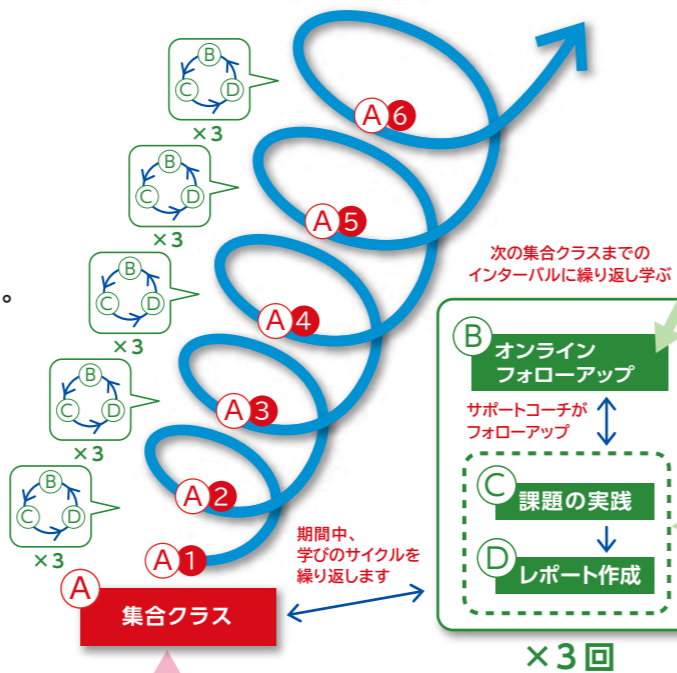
。

B
C D
×3

B
C D
×3

B
C D
×3

B
C D
×3

B
C D
×3

A6

A5

A4

A3

A2

A1

A
集合クラス

期間中、
学びのサイクルを
繰り返します

次の集合クラスまでの
インターバルに繰り返し学ぶ

B オンライン
フォローアップ

サポートコーチが
フォローアップ

C 課題の実践

D レポート作成

×3回